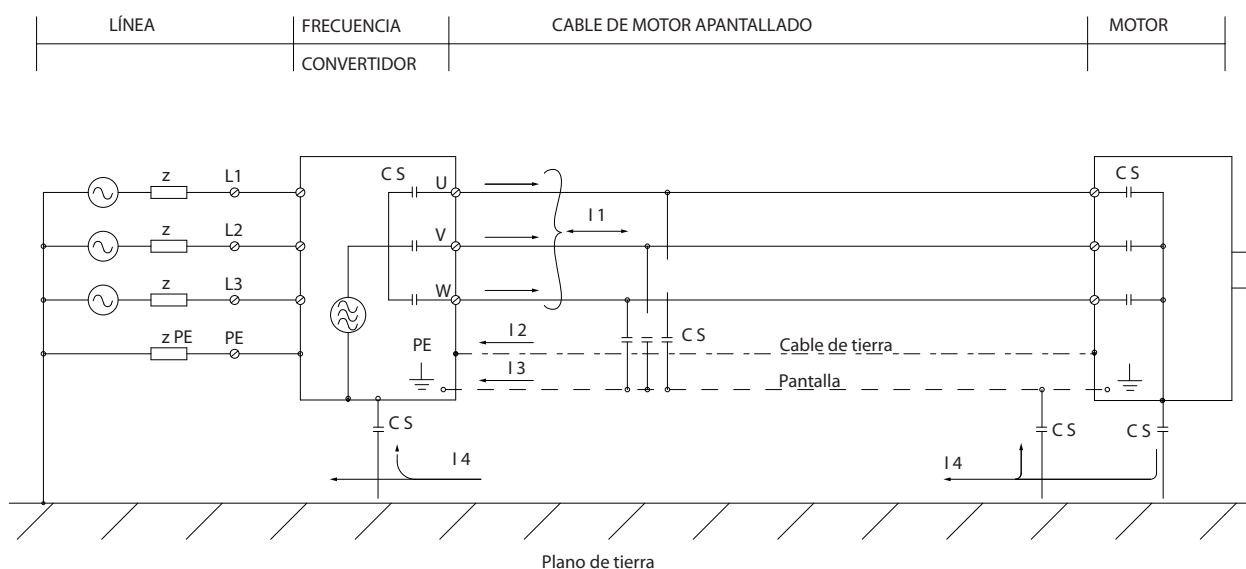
| LÍNEA | FRECUENCIA CONVERTIDOR | CABLE DE MOTOR APANTALLADO | MOTOR |
|---|---|---|---|

z L1
z L2
z L3
z PE PE

C S U
V
W
PE

I 1
I 2
I 3
C S
Cable de tierra
Pantalla

C S
C S

C S
I 4
I 4
C S

Plano de tierra